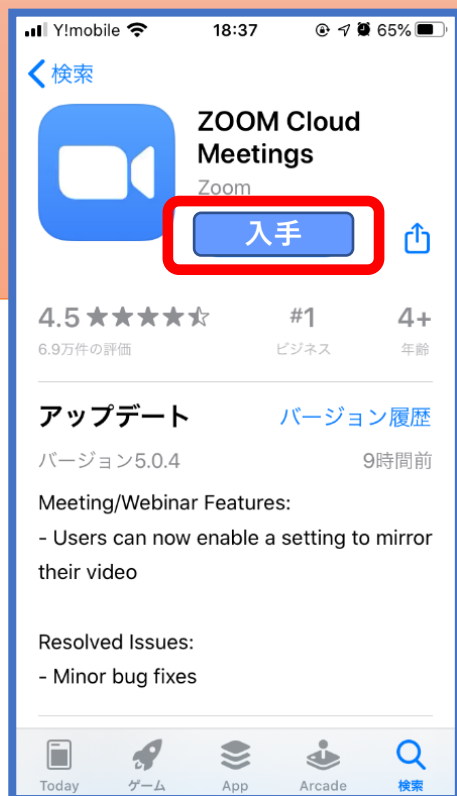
Y!mobile 18:37 65%

< 検索

ZOOM Cloud Meetings
Zoom

入手

4.5 ★★★★☆
6.9万件の評価

#1
ビジネス

4+
年齢

アップデート バージョン履歴
バージョン5.0.4 9時間前

Meeting/Webinar Features:
- Users can now enable a setting to mirror their video

Resolved Issues:
- Minor bug fixes

Today ゲーム App Arcade 検索